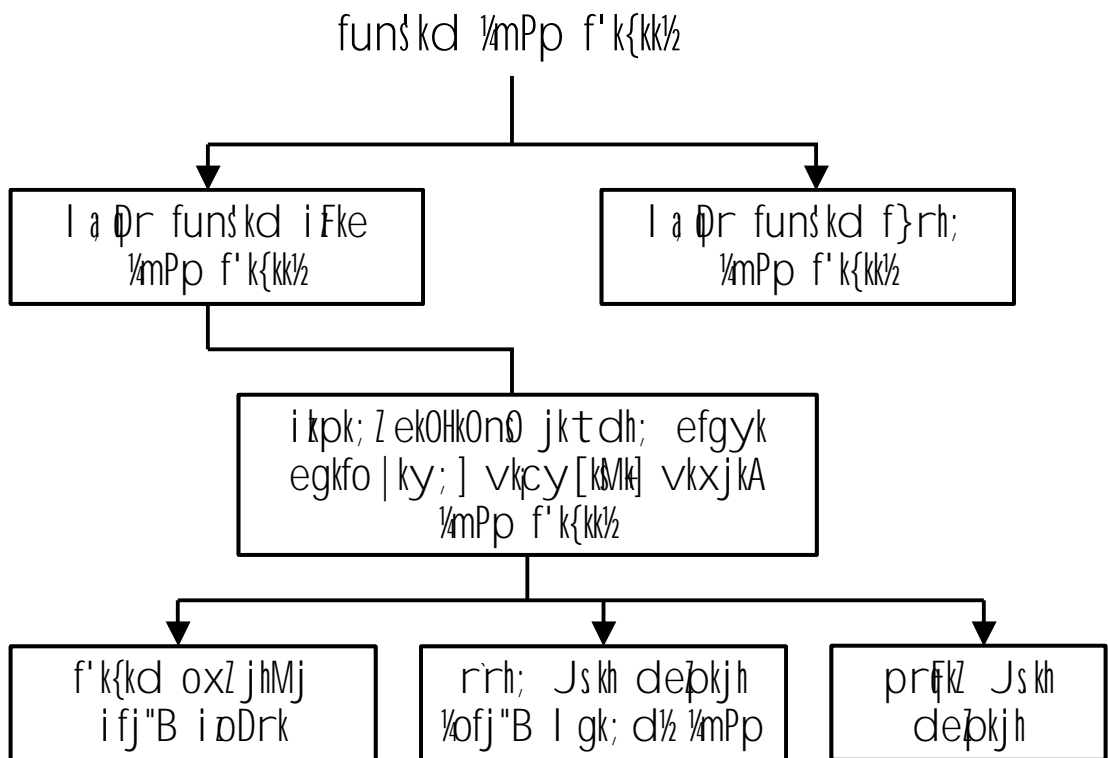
funs'kd ¼mPp f'k{kk½

l a@r funs'kd iFke ¼mPp f'k{kk½

l a@r funs'kd f}rh; ¼mPp f'k{kk½

ikpk; Z ekO;Hk0ns0 jktdh; efgyk egkfo |ky; ] vkcy[kkMk] vkxjkA ¼mPp f'k{kk½

f'k{kd oxZ jhMj ifj"B izoDrk

r`rh; Js.kh deZpkjh ¼ofj"B l gk; d½ ¼mPp

prqFkZ Js.kh deZpkjh